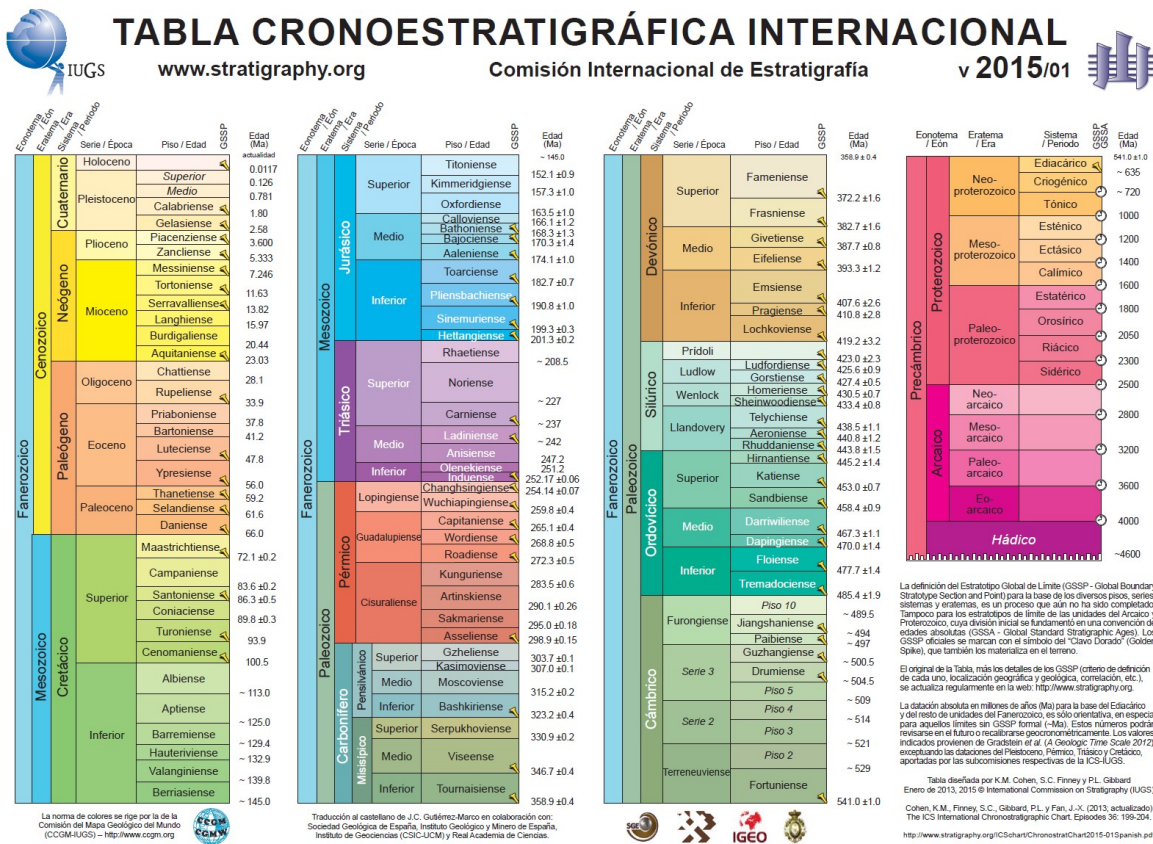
TABLA CRONOESTRATIGRÁFICA INTERNACIONAL

IUGS

www.stratigraphy.org

Comisión Internacional de Estratigrafía

v 2015/01

| Eonotema / Eón | Eratema / Era | Sistema / Periodo | Serie / Época | Piso / Edad | Edad (Ma) |
|---|---|---|---|---|---|
| Fanerozoico | Cenozoico | Cuaternario | Holoceno | | actualidad |
| | | | Pleistoceno | Superior | 0.0117 |
| | | | | Medio | 0.126 |
| | | | | Calabriense | 0.781 |
| | | | | Gelasiense | 1.80 |
| | | Neógeno | Plioceno | Piacenziense | 2.58 |
| | | | | Zancliense | 3.600 |
| | | | Mioceno | Messiniense | 5.333 |
| | | | | Tortoniense | 7.246 |
| | | | | Serravalliense | 11.63 |
| | | | | Langhiense | 13.82 |
| | | | | Burdigaliense | 15.97 |
| | | | | Aquitaniense | 20.44 |
| | | Paleógeno | Oligoceno | Chattiense | 23.03 |
| | | | | Rupeliense | 28.1 |
| | | | Eoceno | Priaboniense | 33.9 |
| | | | | Bartoniense | 37.8 |
| | | | | Luteciense | 41.2 |
| | | | | Ypresiense | 47.8 |
| | | | Paleoceno | Thanetiense | 56.0 |
| | | | | Selandiense | 59.2 |
| | | | | Daniense | 61.6 |
| | Mesozoico | Cretácico | Superior | Maastrichtiense | 66.0 |
| | | | | Campaniense | 72.1 ±0.2 |
| | | | | Santoniense | 83.6 ±0.2 |
| | | | | Coniaciense | 86.3 ±0.5 |
| | | | | Turoniense | 89.8 ±0.3 |
| | | | | Cenomaniense | 93.9 |
| | | | Inferior | Albiense | 100.5 |
| | | | | Aptiense | ~ 113.0 |
| | | | | Barremiense | ~ 125.0 |
| | | | | Hauteriviense | ~ 129.4 |
| | | | | Valanginiense | ~ 132.9 |
| | | | | Berriasiense | ~ 139.8 |
| | | | | | ~ 145.0 |

La norma de colores se rige por la de la Comisión del Mapa Geológico del Mundo (CCGM-IUGS) – http://www.ccgm.org

CCGM CGMW

| Eonotema / Eón | Eratema / Era | Sistema / Periodo | Serie / Época | Piso / Edad | Edad (Ma) |
|---|---|---|---|---|---|
| Fanerozoico | Mesozoico | Jurásico | Superior | Titoniense | ~ 145.0 |
| | | | | Kimmeridgiense | 152.1 ±0.9 |
| | | | | Oxfordiense | 157.3 ±1.0 |
| | | | Medio | Calloviense | 163.5 ±1.0 |
| | | | | Bathoniense | 166.1 ±1.2 |
| | | | | Bajociense | 168.3 ±1.3 |
| | | | | Aaleniense | 170.3 ±1.4 |
| | | | Inferior | Toarciense | 174.1 ±1.0 |
| | | | | Pliensbachiense | 182.7 ±0.7 |
| | | | | Sinemuriense | 190.8 ±1.0 |
| | | | | Hettangiense | 199.3 ±0.3 |
| | | Triásico | Superior | Rhaetiense | 201.3 ±0.2 |
| | | | | Noriense | ~ 208.5 |
| | | | | Carniense | ~ 227 |
| | | | Medio | Ladiniense | ~ 237 |
| | | | | Anisiense | ~ 242 |
| | | | Inferior | Olenekiense | 247.2 |
| | | | | Induense | 251.2 |
| | Paleozoico | Pérmico | Lopingiense | Changhsingiense | 252.17 ±0.06 |
| | | | | Wuchiapingiense | 254.14 ±0.07 |
| | | | Guadalupiense | Capitaniense | 259.8 ±0.4 |
| | | | | Wordiense | 265.1 ±0.4 |
| | | | | Roadiense | 268.8 ±0.5 |
| | | | Cisuraliense | Kunguriense | 272.3 ±0.5 |
| | | | | Artinskiense | 283.5 ±0.6 |
| | | | | Sakmariense | 290.1 ±0.26 |
| | | | | Asseliense | 295.0 ±0.18 |
| | | Carbonífero Pensilvánico | Superior | Gzheliense | 298.9 ±0.15 |
| | | | | Kasimoviense | 303.7 ±0.1 |
| | | | Medio | Moscoviense | 307.0 ±0.1 |
| | | | Inferior | Bashkiriense | 315.2 ±0.2 |
| | | Misisípico | Superior | Serpukhoviense | 323.2 ±0.4 |
| | | | Medio | Viseense | 330.9 ±0.2 |
| | | | Inferior | Tournaisiense | 346.7 ±0.4 |
| | | | | | 358.9 ±0.4 |

Traducción al castellano de J.C. Gutiérrez-Marco en colaboración con: Sociedad Geológica de España, Instituto Geológico y Minero de España, Instituto de Geociencias (CSIC-UCM) y Real Academia de Ciencias.

| Eonotema / Eón | Eratema / Era | Sistema / Periodo | Serie / Época | Piso / Edad | Edad (Ma) |
|---|---|---|---|---|---|
| Fanerozoico | Paleozoico | Devónico | Superior | Fameniense | 358.9 ± 0.4 |
| | | | | Frasniense | 372.2 ±1.6 |
| | | | Medio | Givetiense | 382.7 ±1.6 |
| | | | | Eifeliense | 387.7 ±0.8 |
| | | | Inferior | Emsiense | 393.3 ±1.2 |
| | | | | Pragiense | 407.6 ±2.6 |
| | | | | Lochkoviense | 410.8 ±2.8 |
| | | Silúrico | Prídoli | | 419.2 ±3.2 |
| | | | Ludlow | Ludfordiense | 423.0 ±2.3 |
| | | | | Gorstiense | 425.6 ±0.9 |
| | | | Wenlock | Homeriense | 427.4 ±0.5 |
| | | | | Sheinwoodiense | 430.5 ±0.7 |
| | | | Llandovery | Telychiense | 433.4 ±0.8 |
| | | | | Aeroniense | 438.5 ±1.1 |
| | | | | Rhuddaniense | 440.8 ±1.2 |
| | | Ordovícico | Superior | Hirnantiense | 443.8 ±1.5 |
| | | | | Katiense | 445.2 ±1.4 |
| | | | | Sandbiense | 453.0 ±0.7 |
| | | | Medio | Darriwiliense | 458.4 ±0.9 |
| | | | | Dapingiense | 467.3 ±1.1 |
| | | | Inferior | Floiense | 470.0 ±1.4 |
| | | | | Tremadociense | 477.7 ±1.4 |
| | | Cámbrico | Furongiense | Piso 10 | 485.4 ±1.9 |
| | | | | Jiangshaniense | ~ 489.5 |
| | | | | Paibiense | ~ 494 |
| | | | Serie 3 | Guzhangiense | ~ 497 |
| | | | | Drumiense | ~ 500.5 |
| | | | | Piso 5 | ~ 504.5 |
| | | | Serie 2 | Piso 4 | ~ 509 |
| | | | | Piso 3 | ~ 514 |
| | | | Terreneuviense | Piso 2 | ~ 521 |
| | | | | Fortuniense | ~ 529 |
| | | | | | 541.0 ±1.0 |

SGE IGEO

| Eonotema / Eón | Eratema / Era | Sistema / Periodo | Edad (Ma) |
|---|---|---|---|
| Precámbrico | Proterozoico | Neoproterozoico | Ediacárico | 541.0 ±1.0 |
| | | | Criogénico | ~ 635 |
| | | | Tónico | ~ 720 |
| | | Mesoproterozoico | Esténico | 1000 |
| | | | Ectásico | 1200 |
| | | | Calímico | 1400 |
| | | Paleoproterozoico | Estatérico | 1600 |
| | | | Orosírico | 1800 |
| | | | Riácico | 2050 |
| | | | Sidérico | 2300 |
| | Arcaico | Neoarcaico | | 2500 |
| | | Mesoarcaico | | 2800 |
| | | Paleoarcaico | | 3200 |
| | | Eoarcaico | | 3600 |
| | Hádico | | | 4000 |
| | | | | ~4600 |

La definición del Estratotipo Global de Límite (GSSP - Global Boundary Stratotype Section and Point) para la base de los diversos pisos, series, sistemas y eratemas, es un proceso que aún no ha sido completado. Tampoco para los estratotipos de límite de las unidades del Arcaico y Proterozoico, cuya división inicial se fundamentó en una convención de edades absolutas (GSSA - Global Standard Stratigraphic Ages). Los GSSP oficiales se marcan con el símbolo del "Clavo Dorado" (Golden Spike), que también los materializa en el terreno.

El original de la Tabla, más los detalles de los GSSP (criterio de definición de cada uno, localización geográfica y geológica, correlación, etc.), se actualiza regularmente en la web: http://www.stratigraphy.org.

La datación absoluta en millones de años (Ma) para la base del Ediacárico y del resto de unidades del Fanerozoico, es sólo orientativa, en especial para aquellos límites sin GSSP formal (~Ma). Estos números podrán revisarse en el futuro o recalibrarse geocronométricamente. Los valores indicados provienen de Gradstein et al. (A Geologic Time Scale 2012) exceptuando las dataciones del Pleistoceno, Pérmico, Triásico y Cretácico, aportadas por las subcomisiones respectivas de la ICS-IUGS.

Tabla diseñada por K.M. Cohen, S.C. Finney y P.L. Gibbard Enero de 2013, 2015 © International Commission on Stratigraphy (IUGS)

Cohen, K.M., Finney, S.C., Gibbard, P.L. y Fan, J.-X. (2013; actualizado) The ICS International Chronostratigraphic Chart. Episodes 36: 199-204.

http://www.stratigraphy.org/ICSchart/ChronostratChart2015-01Spanish.pd